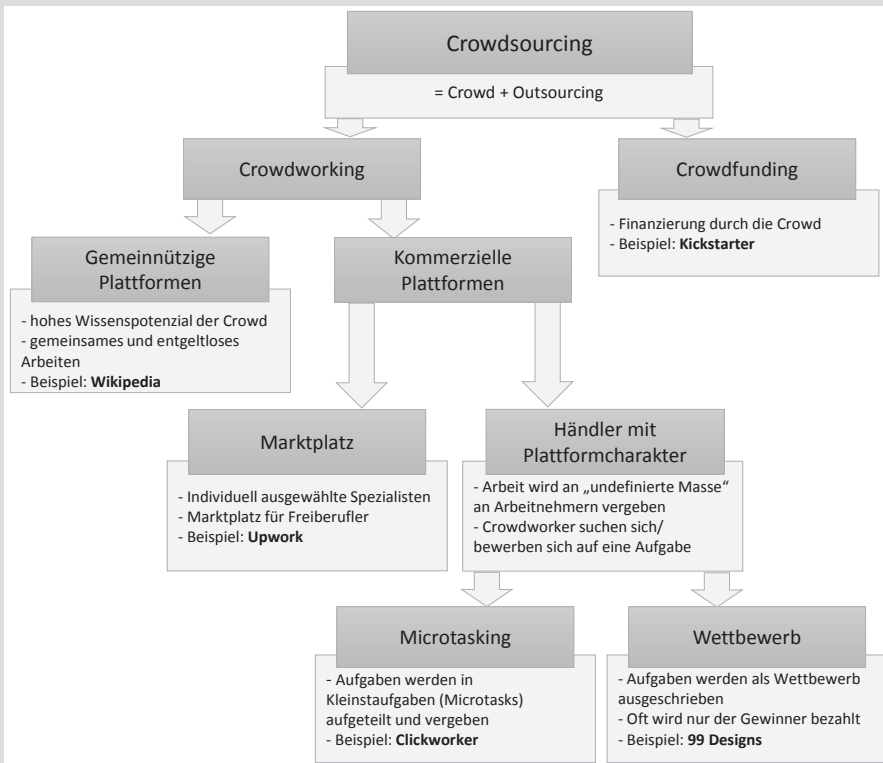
Crowdsourcing

= Crowd + Outsourcing

Crowdworking

Crowdfunding

- Finanzierung durch die Crowd
- Beispiel: **Kickstarter**

Gemeinnützige Plattformen

- hohes Wissenspotenzial der Crowd
- gemeinsames und entgeltloses Arbeiten
- Beispiel: **Wikipedia**

Kommerzielle Plattformen

Marktplatz

- Individuell ausgewählte Spezialisten
- Marktplatz für Freiberufler
- Beispiel: **Upwork**

Händler mit Plattformcharakter

- Arbeit wird an „undefinierte Masse" an Arbeitnehmern vergeben
- Crowdworker suchen sich/ bewerben sich auf eine Aufgabe

Microtasking

- Aufgaben werden in Kleinstaufgaben (Microtasks) aufgeteilt und vergeben
- Beispiel: **Clickworker**

Wettbewerb

- Aufgaben werden als Wettbewerb ausgeschrieben
- Oft wird nur der Gewinner bezahlt
- Beispiel: **99 Designs**